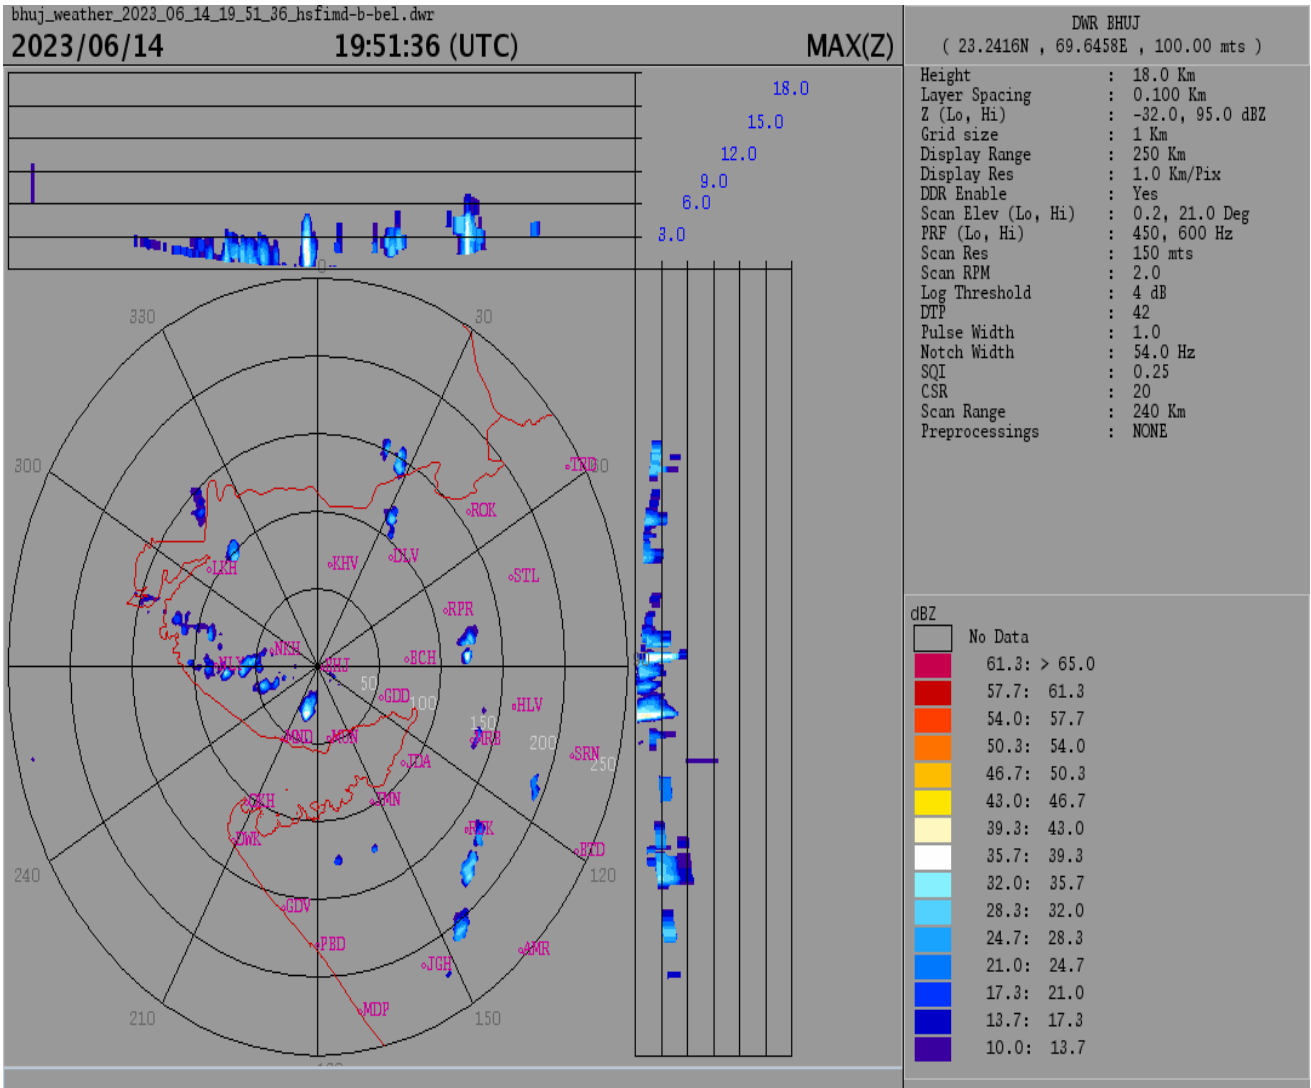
bhuj_weather_2023_06_14_19_51_36_hsfimd-b-bel.dwr
2023/06/14 19:51:36 (UTC) MAX(Z)

DWR BHUJ
( 23.2416N , 69.6458E , 100.00 mts )

| | | |
|---|---|---|
| Height | : | 18.0 Km |
| Layer Spacing | : | 0.100 Km |
| Z (Lo, Hi) | : | -32.0, 95.0 dBZ |
| Grid size | : | 1 Km |
| Display Range | : | 250 Km |
| Display Res | : | 1.0 Km/Pix |
| DDR Enable | : | Yes |
| Scan Elev (Lo, Hi) | : | 0.2, 21.0 Deg |
| PRF (Lo, Hi) | : | 450, 600 Hz |
| Scan Res | : | 150 mts |
| Scan RPM | : | 2.0 |
| Log Threshold | : | 4 dB |
| DTP | : | 42 |
| Pulse Width | : | 1.0 |
| Notch Width | : | 54.0 Hz |
| SQI | : | 0.25 |
| CSR | : | 20 |
| Scan Range | : | 240 Km |
| Preprocessings | : | NONE |

18.0
15.0
12.0
9.0
6.0
3.0
0

330 30 300 60 240 120 210 150
50 100 150 200 250

TRD ROK LKH KHV DLV STL RPR NKH BHJ BCH NLY GDD HLV MND MSN MRB SRN JDA SKH MN DWK RDK BTD GDV PBD JGH AMR MDP

dBZ
No Data
61.3: > 65.0
57.7: 61.3
54.0: 57.7
50.3: 54.0
46.7: 50.3
43.0: 46.7
39.3: 43.0
35.7: 39.3
32.0: 35.7
28.3: 32.0
24.7: 28.3
21.0: 24.7
17.3: 21.0
13.7: 17.3
10.0: 13.7